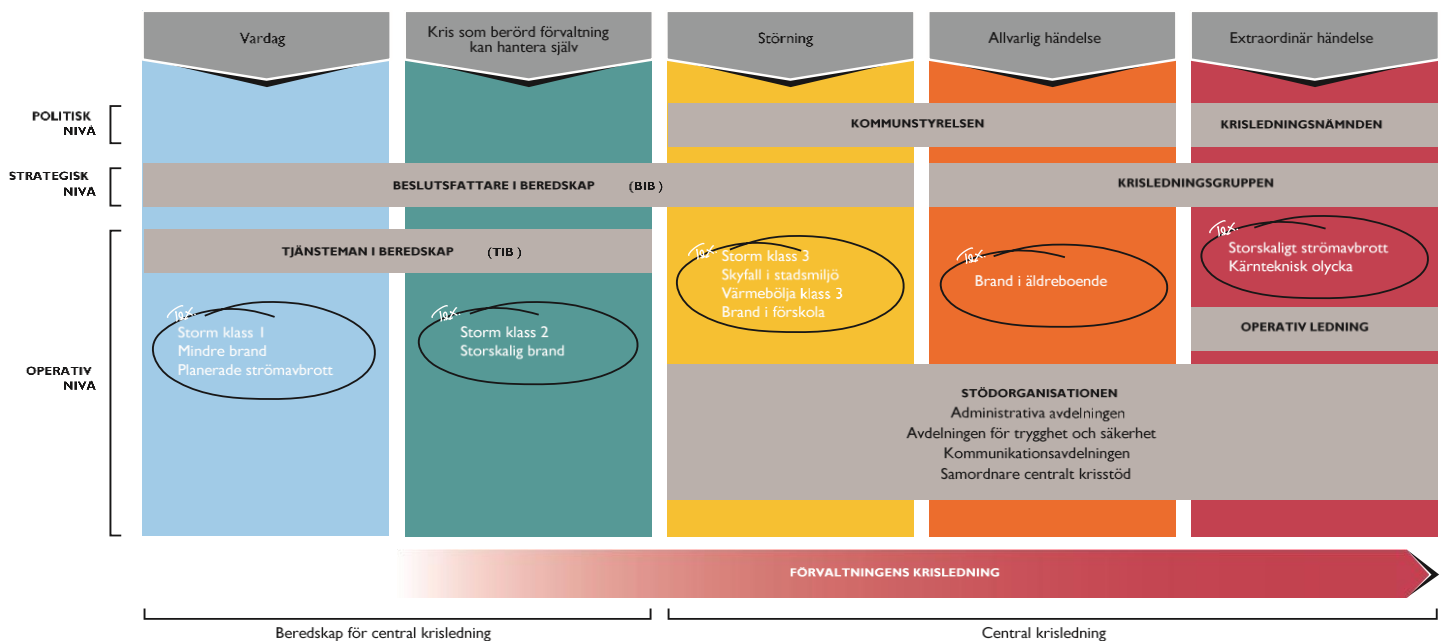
Vardag

Kris som berörd förvaltning kan hantera själv

Störning

Allvarlig händelse

Extraordinär händelse

POLITISK NIVA

STRATEGISK NIVA

OPERATIV NIVA

KOMMUNSTYRELSEN

KRISLEDNINGSNÄMNDEN

BESLUTSFATTARE I BEREDSKAP (BIB)

KRISLEDNINGSGRUPPEN

TJÄNSTEMAN I BEREDSKAP (TIB)

T.ex.
Storm klass 1
Mindre brand
Planerade strömavbrott

T.ex.
Storm klass 2
Storskalig brand

T.ex.
Storm klass 3
Skyfall i stadsmiljö
Värmebölja klass 3
Brand i förskola

T.ex.
Brand i äldreboende

T.ex.
Storskaligt strömavbrott
Kärnteknisk olycka

OPERATIV LEDNING

STÖDORGANISATIONEN
Administrativa avdelningen
Avdelningen för trygghet och säkerhet
Kommunikationsavdelningen
Samordnare centralt krisstöd

FÖRVALTNINGENS KRISLEDNING

Beredskap för central krisledning

Central krisledning